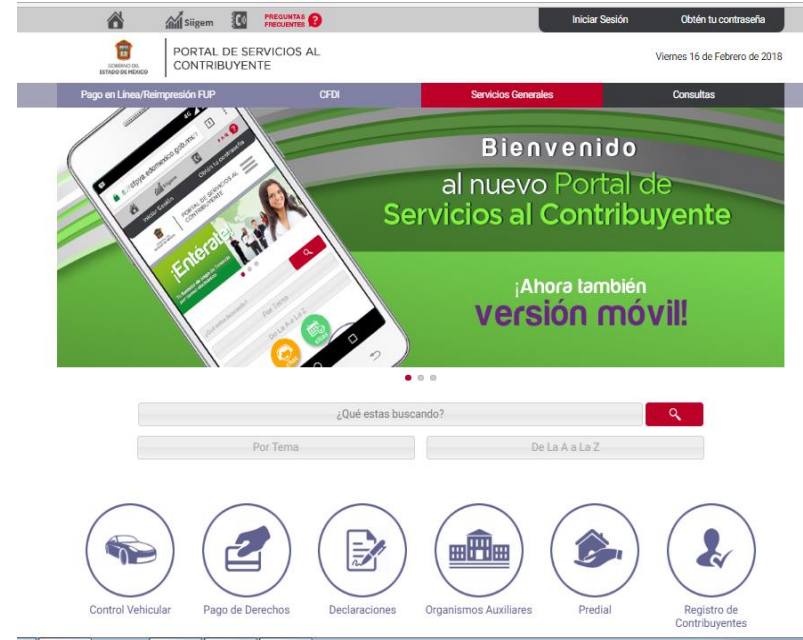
Siigem PREGUNTAS FRECUENTES ? Iniciar Sesión Obtén tu contraseña

GOBIERNO DEL ESTADO DE MÉXICO PORTAL DE SERVICIOS AL CONTRIBUYENTE

Viernes 16 de Febrero de 2018

Pago en Línea/Reimpresión FUP CFDI Servicios Generales Consultas

Bienvenido
al nuevo Portal de Servicios al Contribuyente

¡Ahora también versión móvil!

¿Qué estas buscando?

Por Tema De La A a La Z

Control Vehicular Pago de Derechos Declaraciones Organismos Auxiliares Predial Registro de Contribuyentes